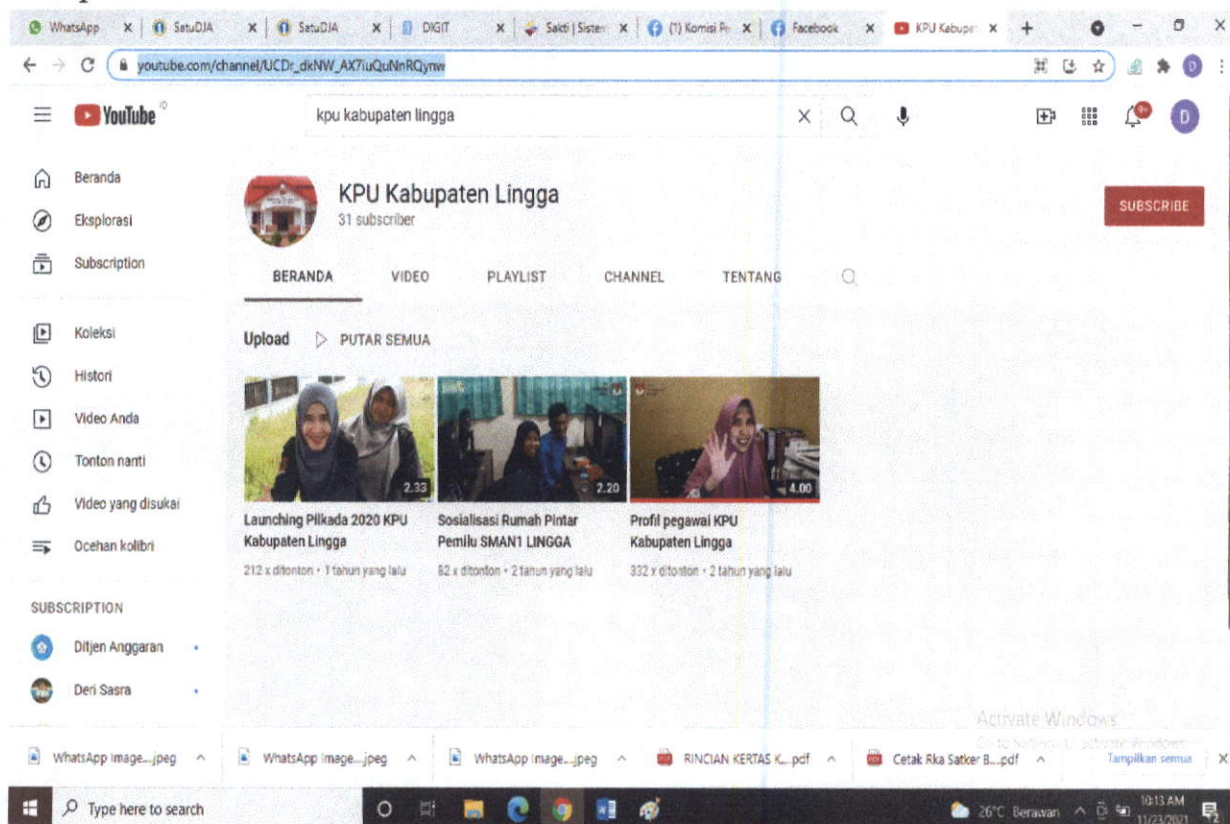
WhatsApp × SatuDJA × SatuDJA × DIGIT × Sakti | Sistem × (1) Komisi Pe × Facebook × KPU Kabupa × +

youtube.com/channel/UCDr_dkNW_AX7iuQuNnRQynw

YouTube ID

kpu kabupaten lingga

Beranda
Eksplorasi
Subscription
Koleksi
Histori
Video Anda
Tonton nanti
Video yang disukai
Ocehan kolibri

SUBSCRIPTION
Ditjen Anggaran
Deri Sasra

KPU Kabupaten Lingga
31 subscriber

SUBSCRIBE

BERANDA VIDEO PLAYLIST CHANNEL TENTANG

Upload PUTAR SEMUA

2.33
Launching Pilkada 2020 KPU Kabupaten Lingga
212 x ditonton • 1 tahun yang lalu

2.20
Sosialisasi Rumah Pintar Pemilu SMAN1 LINGGA
82 x ditonton • 2 tahun yang lalu

4.00
Profil pegawai KPU Kabupaten Lingga
332 x ditonton • 2 tahun yang lalu

Activate Windows
Go to Settings to activate Windows.

WhatsApp Image....jpeg WhatsApp Image....jpeg WhatsApp Image....jpeg RINCIAN KERTAS K....pdf Cetak Rka Satker B....pdf Tampilkan semua ×

Type here to search

26°C Berawan 10:13 AM 11/23/2021